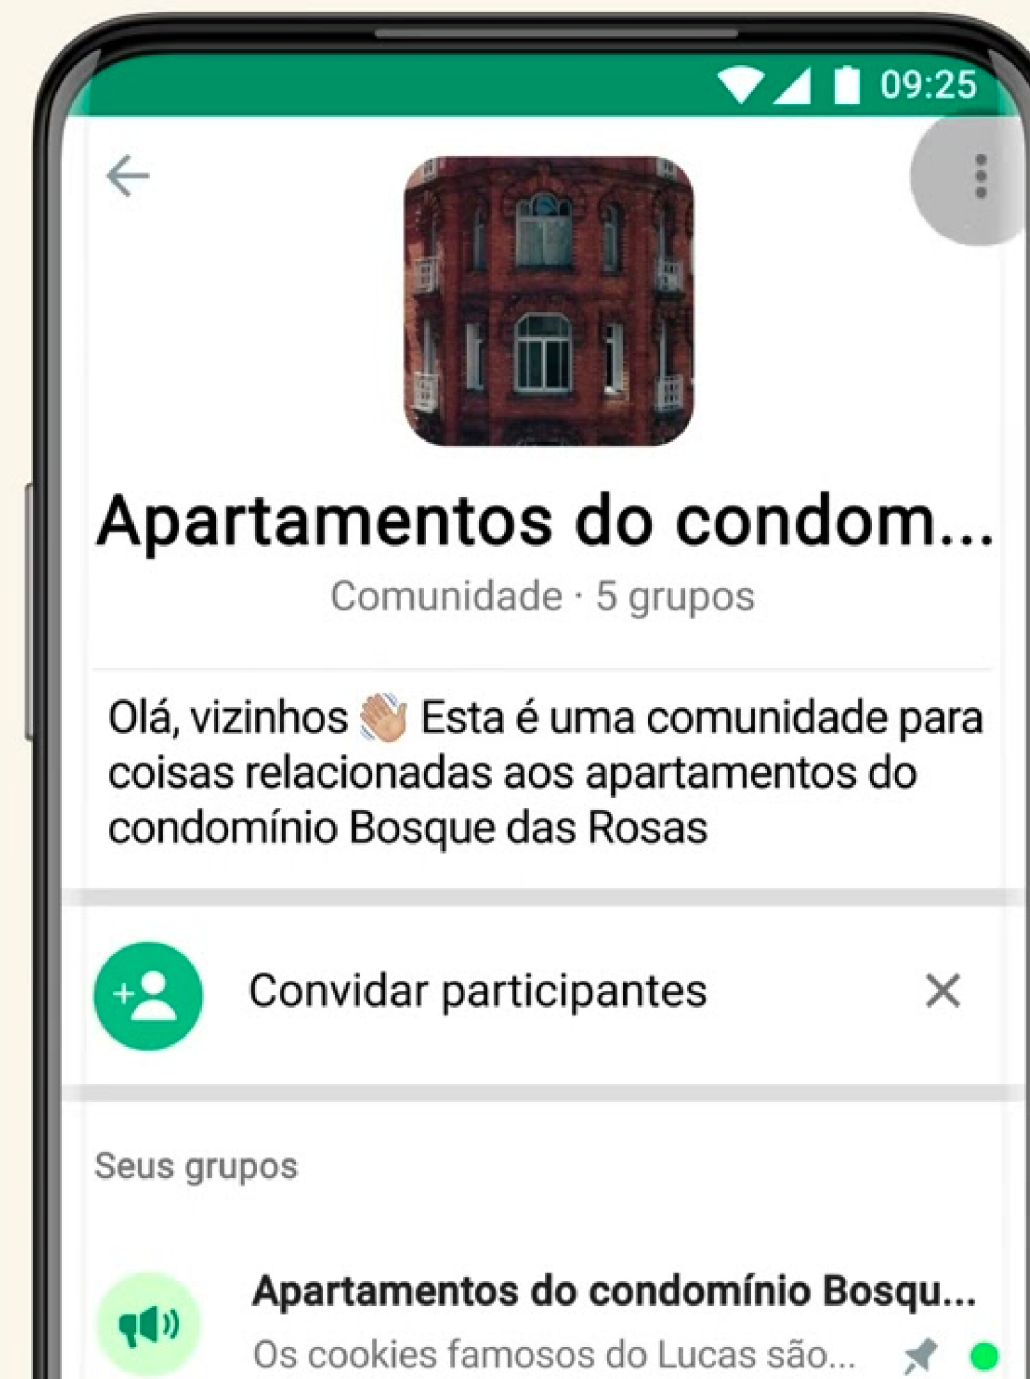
09:25

Apartamentos do condom...
Comunidade · 5 grupos

Olá, vizinhos 👋 Esta é uma comunidade para coisas relacionadas aos apartamentos do condomínio Bosque das Rosas

Convidar participantes

Seus grupos

Apartamentos do condomínio Bosqu...
Os cookies famosos do Lucas são...